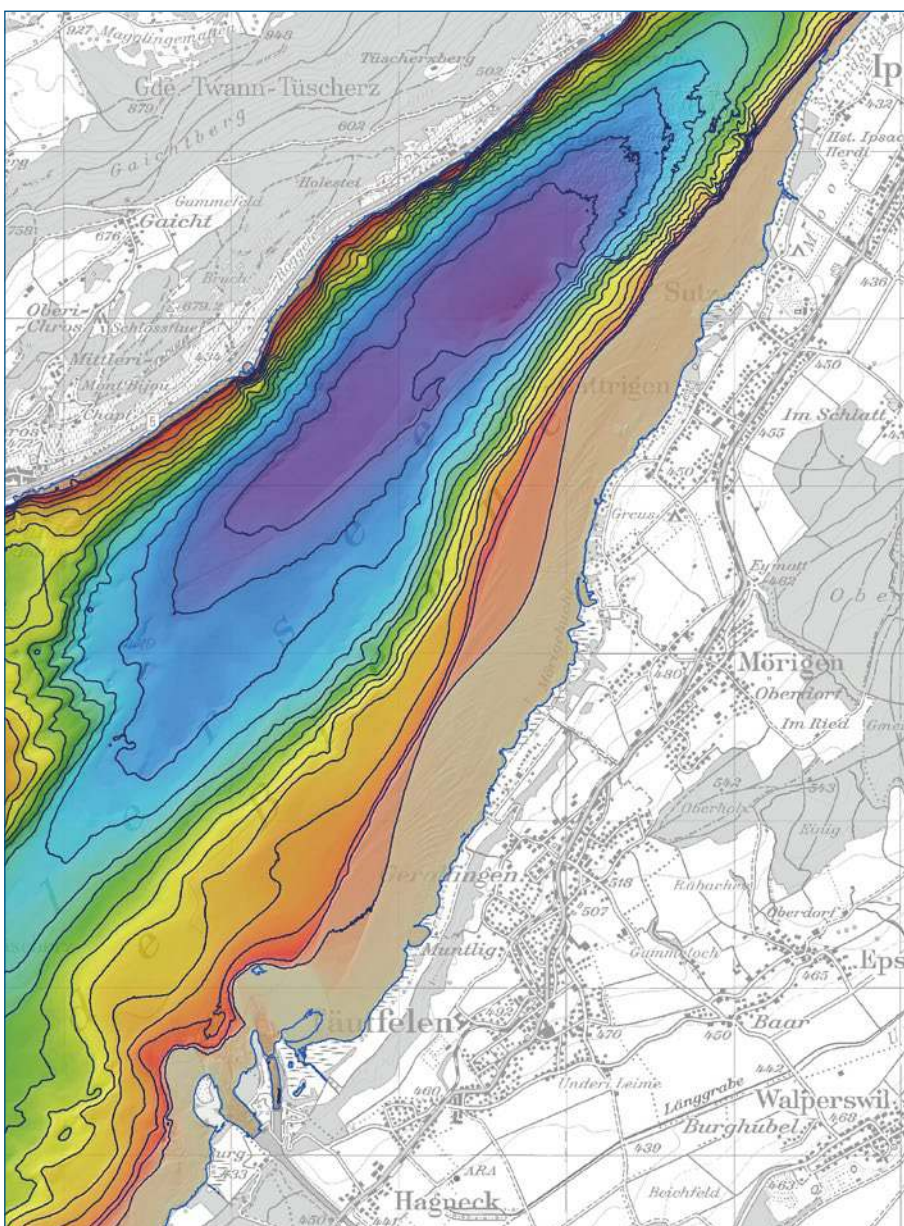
927 Mauglingematt 943
Tüscherzberg
Gde. Twann-Tüscherz
502
879
602
Gaichtberg
Holestet
Gummeltfeld
Gaicht
758
676
Bruch
679
Oberi-Chros
Schlossflue
Mittleri-
434
Mont Bijou
Chapf
Ip
432
Hst. Ipsach
Herdi
436
Sutz
450
ttrigen
Im Schlatt
455
450
Greus
Eymatt
462
Obe
480
Mörigen
Oberdorf
Im Ried
542
543
Oberholz
Rüti
Gerolfingen
518
Rähache
507
Oberdorf
Mullig
Gummeloch
465
Eps
Täuffelen
492
470
Baar
450
460
Underi Leime
442
Länggrabe
Walperswil
468
Burghubel
439
433
ARA
Beichfeld
Hagneck
450
441
463